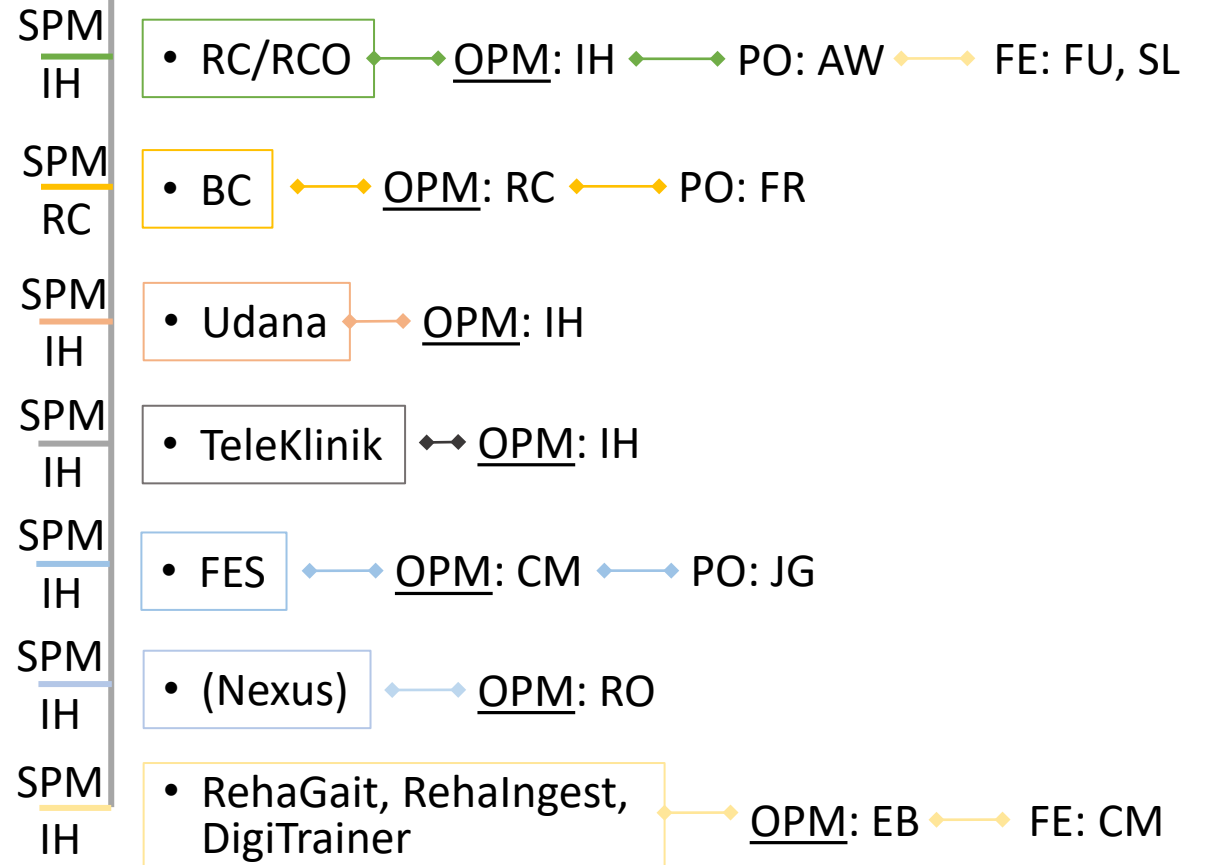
SPM
IH
• RC/RCO
OPM: IH
PO: AW
FE: FU, SL

SPM
RC
• BC
OPM: RC
PO: FR

SPM
IH
• Udana
OPM: IH

SPM
IH
• TeleKlinik
OPM: IH

SPM
IH
• FES
OPM: CM
PO: JG

SPM
IH
• (Nexus)
OPM: RO

SPM
IH
• RehaGait, RehaIngest, DigiTrainer
OPM: EB
FE: CM